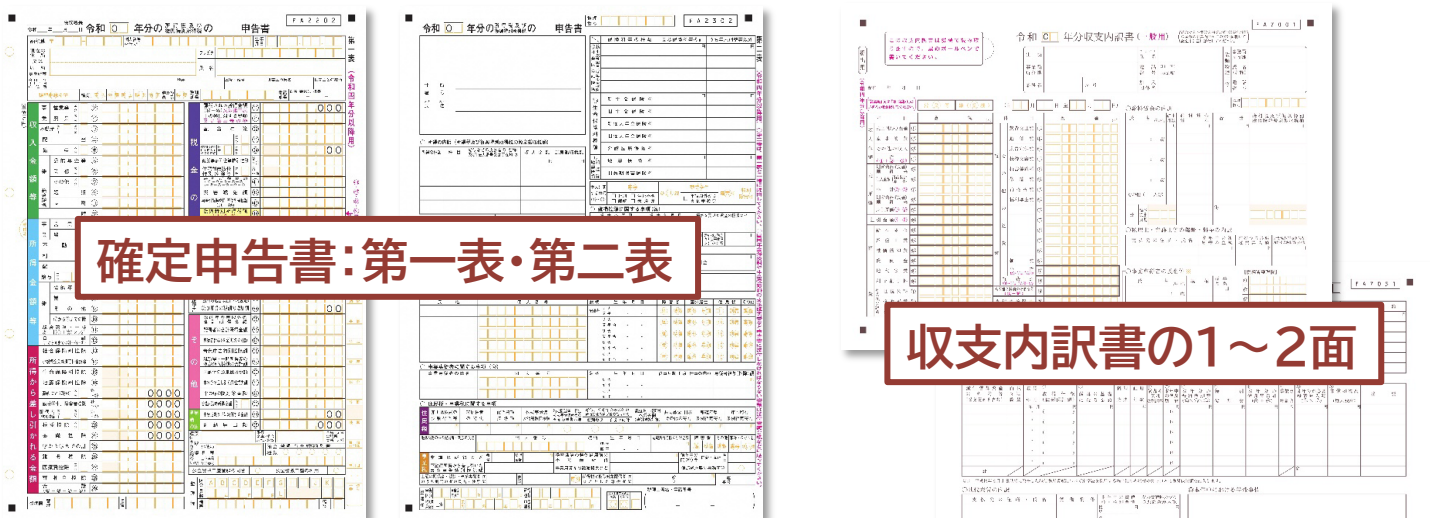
確定申告書:第一表・第二表

収支内訳書の1～2面

令和 ○ 年分の 申告書

F A 2 2 0 2

第一表

F A 2 3 0 2

第二表

令和 ○ 年分収支内訳書(一般用)

F A 7 0 0 1

F A 7 0 3 1

収入金額等

所得金額等

所得から差し引かれる金額

税金の計算

その他

住民税

事業税